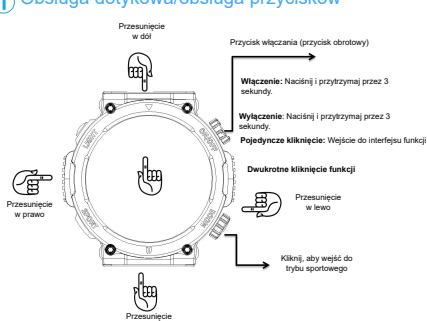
Obsługa dotykowa/obsługa przycisków

Przesunięcie w dół

Przycisk włączania (przycisk obrotowy)

Włączenie: Naciśnij i przytrzymaj przez 3 sekundy.

Wyłączenie: Naciśnij i przytrzymaj przez 3 sekundy.

Pojedyncze kliknięcie: Wejście do interfejsu funkcji

Dwukrotne kliknięcie funkcji

Przesunięcie w prawo

Przesunięcie w lewo

Kliknij, aby wejść do trybu sportowego

Przesunięcie